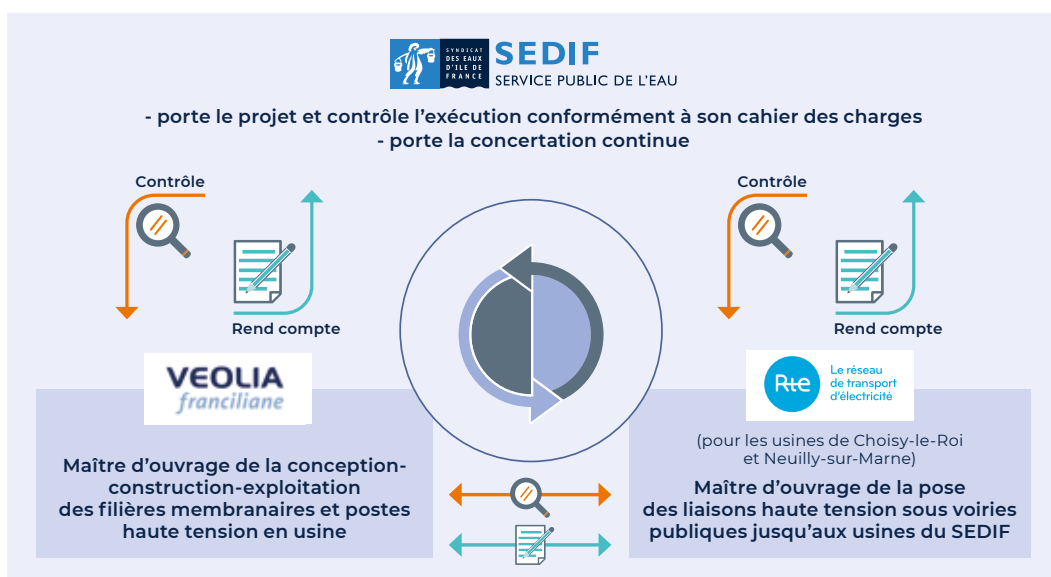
SYNDICAT DES EAUX D'ILE DE FRANCE
SEDIF
SERVICE PUBLIC DE L'EAU

- porte le projet et contrôle l'exécution conformément à son cahier des charges
- porte la concertation continue

Contrôle

Rend compte

Contrôle

Rend compte

VEOLIA
franciliane

Rte
Le réseau de transport d'électricité

Maître d'ouvrage de la conception-construction-exploitation des filières membranaires et postes haute tension en usine

(pour les usines de Choisy-le-Roi et Neuilly-sur-Marne)

Maître d'ouvrage de la pose des liaisons haute tension sous voiries publiques jusqu'aux usines du SEDIF